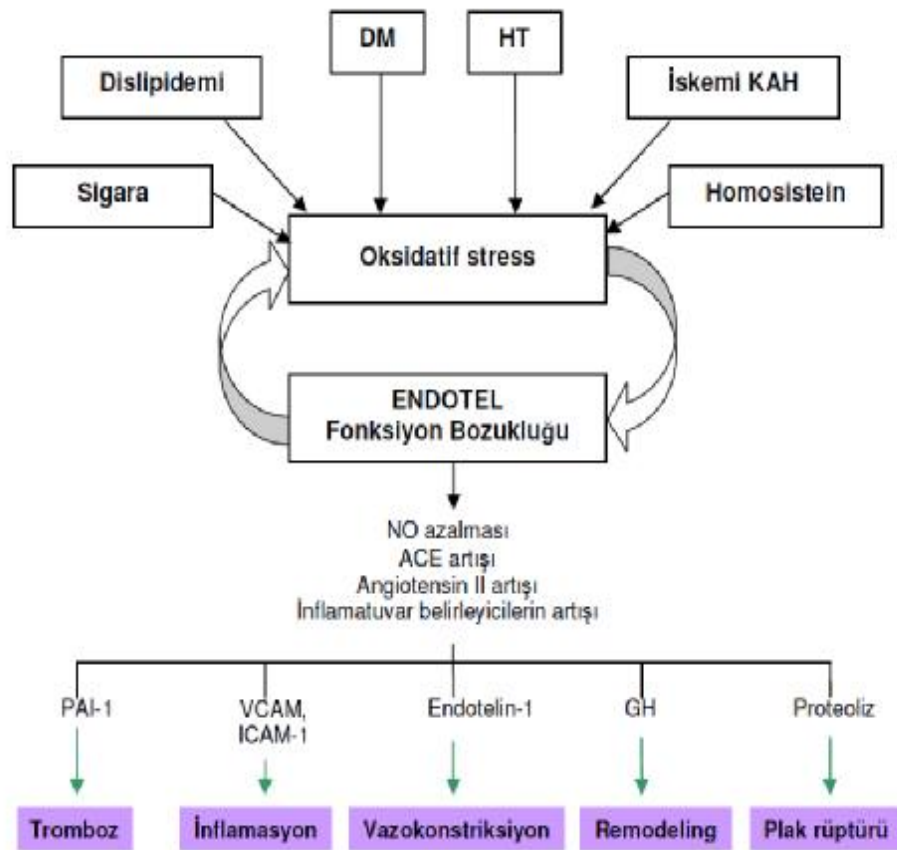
DM

HT

Dislipidemi

İskemi KAH

Sigara

Homosistein

Oksidatif stress

ENDOTEL
Fonksiyon Bozukluğu

NO azalması
ACE artışı
Angiotensin II artışı
İnflamatuvar belirleyicilerin artışı

PAI-1

VCAM, ICAM-1

Endotelin-1

GH

Proteoliz

Tromboz

İnflamasyon

Vazokonstriksiyon

Remodeling

Plak rüptürü